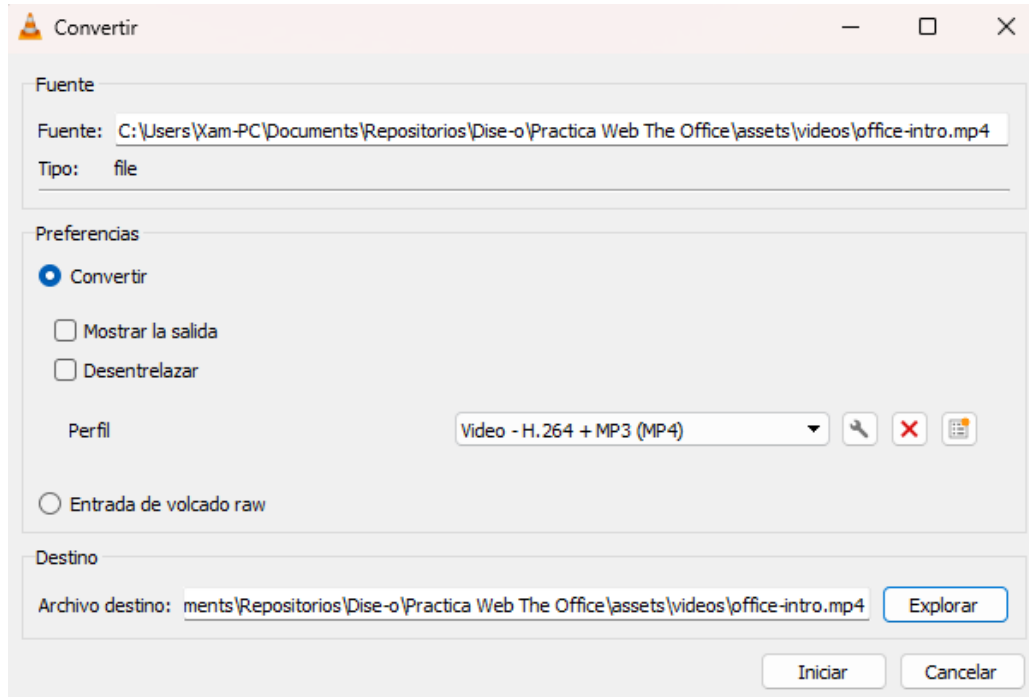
Convertir

Fuente

Fuente: C:\Users\Xam-PC\Documents\Repositorios\Dise-o\Practica Web The Office\assets\videos\office-intro.mp4

Tipo: file

Preferencias

Convertir

Mostrar la salida

Desentrelazar

Perfil Video - H.264 + MP3 (MP4)

Entrada de volcado raw

Destino

Archivo destino: ments\Repositorios\Dise-o\Practica Web The Office\assets\videos\office-intro.mp4 Explorar

Iniciar Cancelar